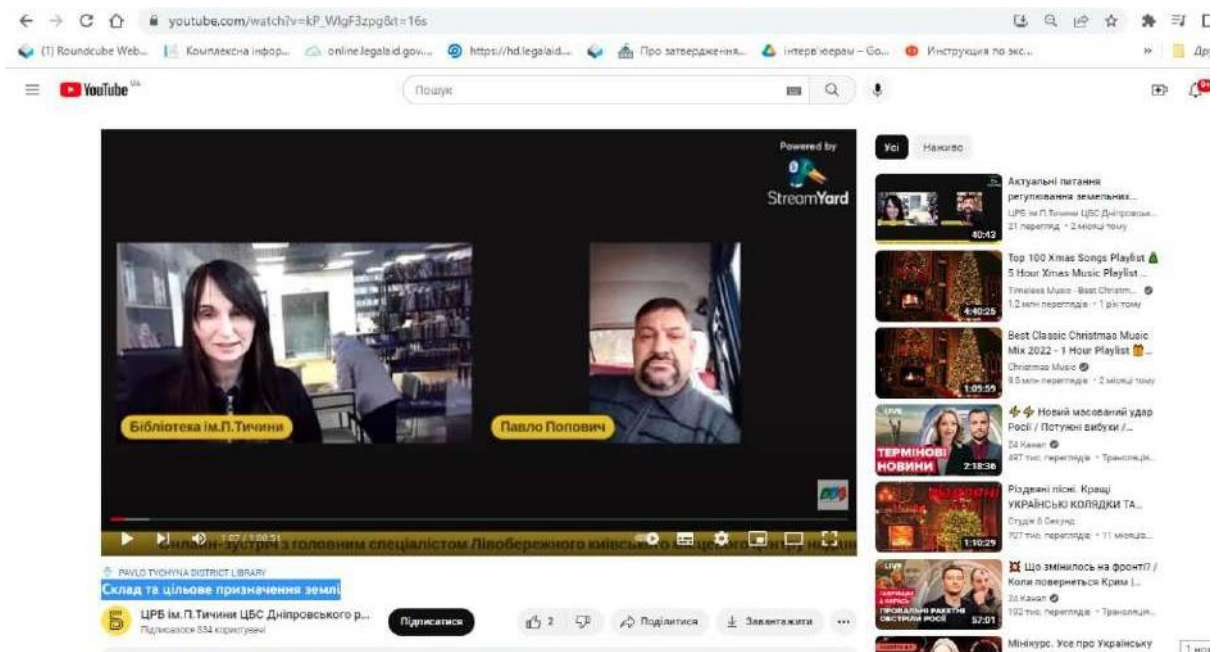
youtube.com/watch?v=kP_WlgF3zpg&t=16s

(1) Roundcube Web... Комплексна інфор... online.legalaid.gov... https://hd.legalaid... Про затвердження... інтерв'юерам – Go... Инструкция по экс... Др

YouTube UA

Пошук

Powered by
StreamYard

Бібліотека ім.П.Тичини

Павло Попович

1:07 / 1:00:51

Онлайн-зустріч з головним спеціалістом Лівобережного київського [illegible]

PAVLO TYCHYNA DISTRICT LIBRARY
Склад та цільове призначення земель

ЦРБ ім.П.Тичини ЦБС Дніпровського р...
Підписалося 834 користувачі

Підписатися

2

Поділитися

Завантажити

...

Усі
Наживо

Актуальні питання регулювання земельних...
ЦРБ ім.П.Тичини ЦБС Дніпровсько...
21 перегляд • 2 місяці тому
40:43

Top 100 Xmas Songs Playlist 🎄 5 Hour Xmas Music Playlist ...
Timeless Music - Best Christm...
1,2 млн переглядів • 1 рік тому
4:40:25

Best Classic Christmas Music Mix 2022 - 1 Hour Playlist 🎁...
Christmas Music
9,5 млн переглядів • 2 місяці тому
1:05:55

Новий масований удар Росії / Потужні вибухи /...
24 Канал
497 тис. переглядів • Трансляція...
ТЕРМІНОВІ НОВИНИ
2:18:36

Різдвяні пісні. Кращі УКРАЇНСЬКІ КОЛЯДКИ ТА...
Студія Б Секунд
707 тис. переглядів • 11 місяців...
1:10:29

Що змінилось на фронті? / Коли повернеться Крим |...
24 Канал
102 тис. переглядів • Трансляція...
ПРОВАЛЬНІ РАКЕТНІ ОБСТРІЛИ РОСІЇ
57:01

Мінікурс. Усе про Українську